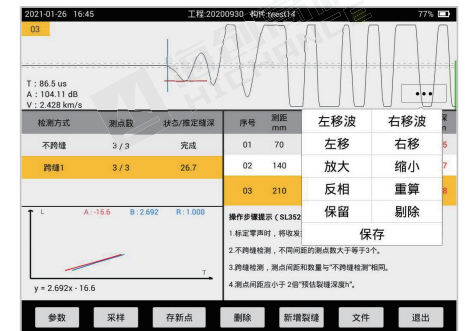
2021-01-26 16:45 工程:20200930 构件:teest14 77%

03

T : 86.5 us
A : 104.11 dB
V : 2.428 km/s

| 检测方式 | 测点数 | 状态/推定缝深 |
|---|---|---|
| 不跨缝 | 3 / 3 | 完成 |
| 跨缝1 | 3 / 3 | 26.7 |

| 序号 | 测距 mm |
|---|---|
| 01 | 70 |
| 02 | 140 |
| 03 | 210 |

| 左移波 | 右移波 |
|---|---|
| 左移 | 右移 |
| 放大 | 缩小 |
| 反相 | 重算 |
| 保留 | 剔除 |
| 保存 | |

L A : -16.6 B : 2.692 R : 1.000

T

y = 2.692x - 16.6

操作步骤提示（SL352

1.标定零声时，将收发

2.不跨缝检测，不同间距的测点数大于等于3个。

3.跨缝检测，测点间距和数量与"不跨缝检测"相同。

4.测点间距应小于 2倍"预估裂缝深度h"。

参数 采样 存新点 删除 新增裂缝 文件 退出